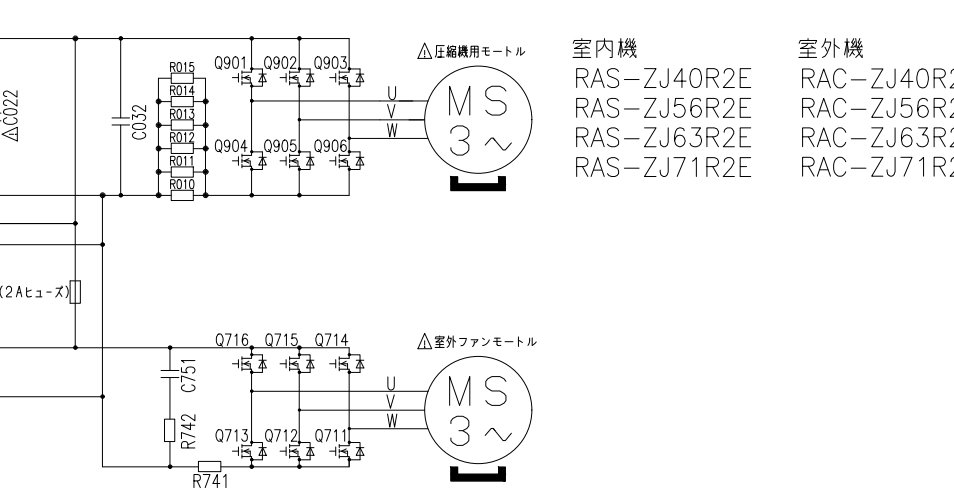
△C022

C032

R015
R014
R013
R012
R011
R010

Q901 Q902 Q903
Q904 Q905 Q906

U
V
W

△圧縮機用モートル

MS
3～

室内機
RAS−ZJ40R2E
RAS−ZJ56R2E
RAS−ZJ63R2E
RAS−ZJ71R2E

室外機
RAC−ZJ40R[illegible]
RAC−ZJ56R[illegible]
RAC−ZJ63R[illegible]
RAC−ZJ71R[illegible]

(2Aヒューズ)

Q716 Q715 Q714

C751

R742

Q713 Q712 Q711

R741

U
V
W

△室外ファンモートル

MS
3～